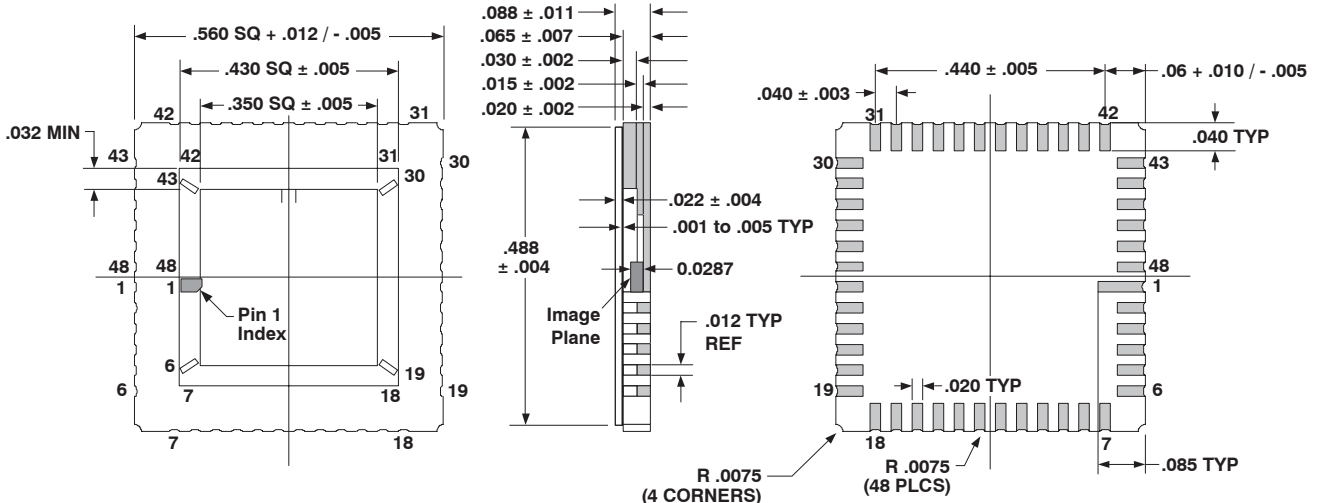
.560 SQ + .012 / - .005
.430 SQ ± .005
.350 SQ ± .005
42
31
.032 MIN
43
42
31
30
43
30
48
48
1
1
Pin 1 Index
6
19
6
7
18
19
7
18

.088 ± .011
.065 ± .007
.030 ± .002
.015 ± .002
.020 ± .002
.488 ± .004
.022 ± .004
.001 to .005 TYP
0.0287
Image Plane
.012 TYP REF

.440 ± .005
.06 + .010 / - .005
.040 ± .003
31
42
.040 TYP
30
43
48
1
19
6
.020 TYP
18
7
R .0075 (4 CORNERS)
R .0075 (48 PLCS)
.085 TYP